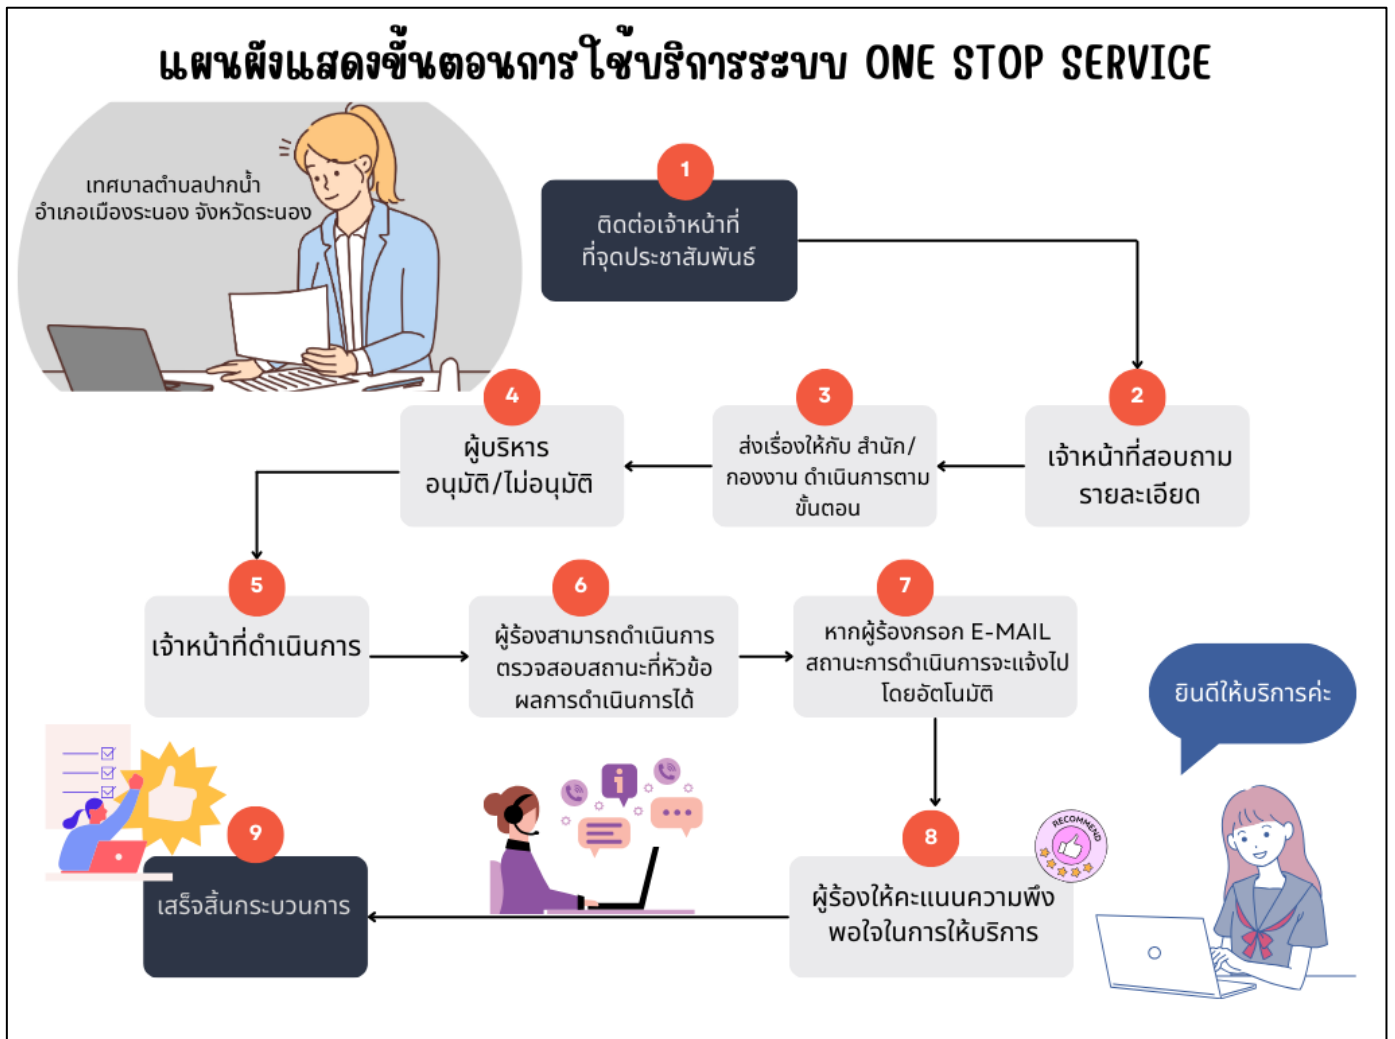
แผนผังแสดงขั้นตอนการใช้บริการระบบ ONE STOP SERVICE

เทศบาลตำบลปากน้ำ
อำเภอเมืองระนอง จังหวัดระนอง

1
ติดต่อเจ้าหน้าที่ที่จุดประชาสัมพันธ์

2
เจ้าหน้าที่สอบถามรายละเอียด

3
ส่งเรื่องให้กับ สำนัก/กองงาน ดำเนินการตามขั้นตอน

4
ผู้บริหาร อนุมัติ/ไม่อนุมัติ

5
เจ้าหน้าที่ดำเนินการ

6
ผู้ร้องสามารถดำเนินการตรวจสอบสถานะที่หัวข้อผลการดำเนินการได้

7
หากผู้ร้องกรอก E-MAIL สถานะการดำเนินการจะแจ้งไปโดยอัตโนมัติ

ยินดีให้บริการค่ะ

RECOMMEND

8
ผู้ร้องให้คะแนนความพึงพอใจในการให้บริการ

9
เสร็จสิ้นกระบวนการ